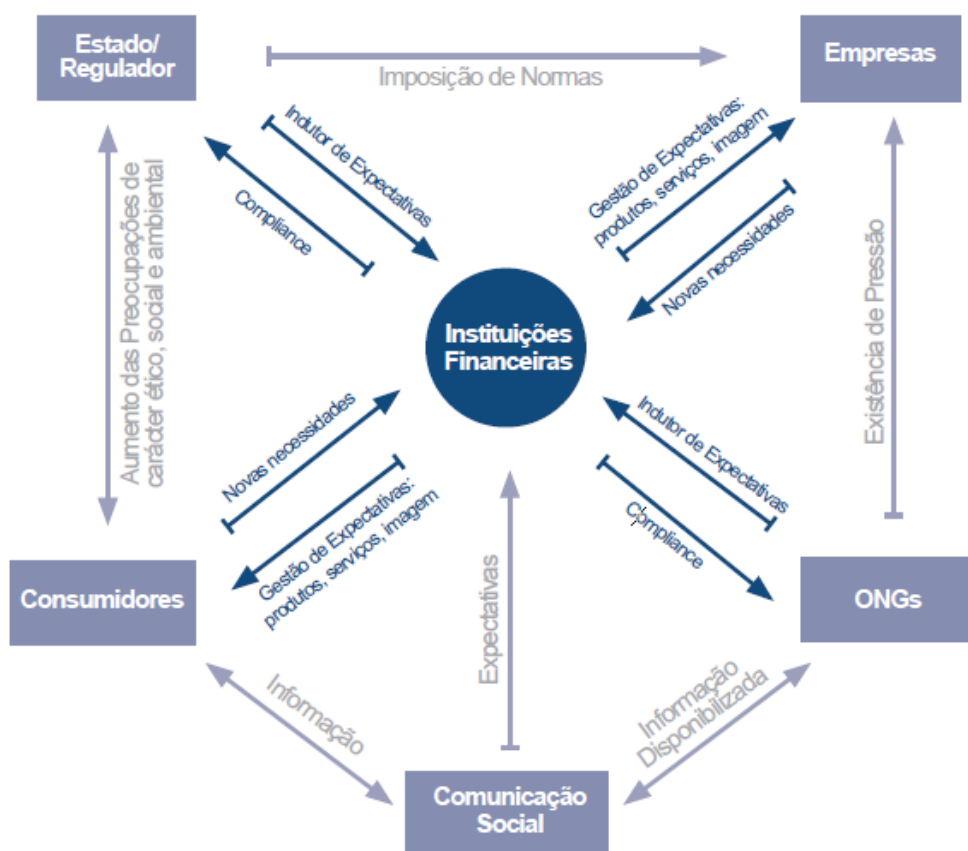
Estado/ Regulador

Imposição de Normas

Empresas

Indutor de Expectativas

Compliance

Gestão de Expectativas: produtos, serviços, imagem

Novas necessidades

Aumento das Preocupações de carácter ético, social e ambiental

Instituições Financeiras

Existência de Pressão

Novas necessidades

Gestão de Expectativas: produtos, serviços, imagem

Indutor de Expectativas

Compliance

Consumidores

Expectativas

ONGs

Informação

Informação Disponibilizada

Comunicação Social